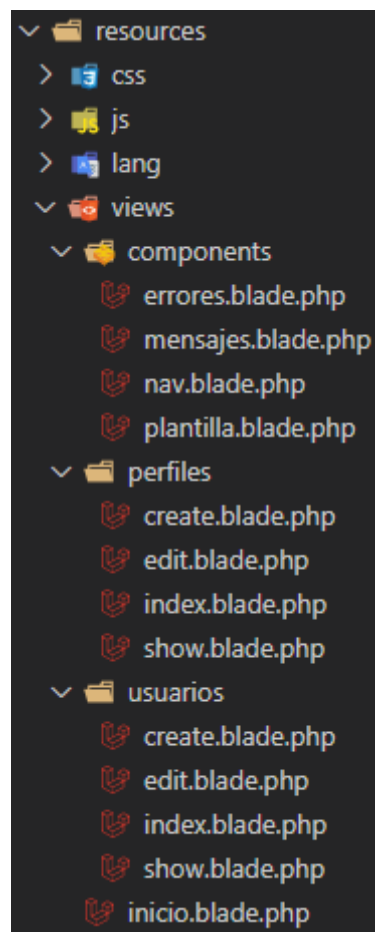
resources
css
js
lang
views
components
errores.blade.php
mensajes.blade.php
nav.blade.php
plantilla.blade.php
perfiles
create.blade.php
edit.blade.php
index.blade.php
show.blade.php
usuarios
create.blade.php
edit.blade.php
index.blade.php
show.blade.php
inicio.blade.php